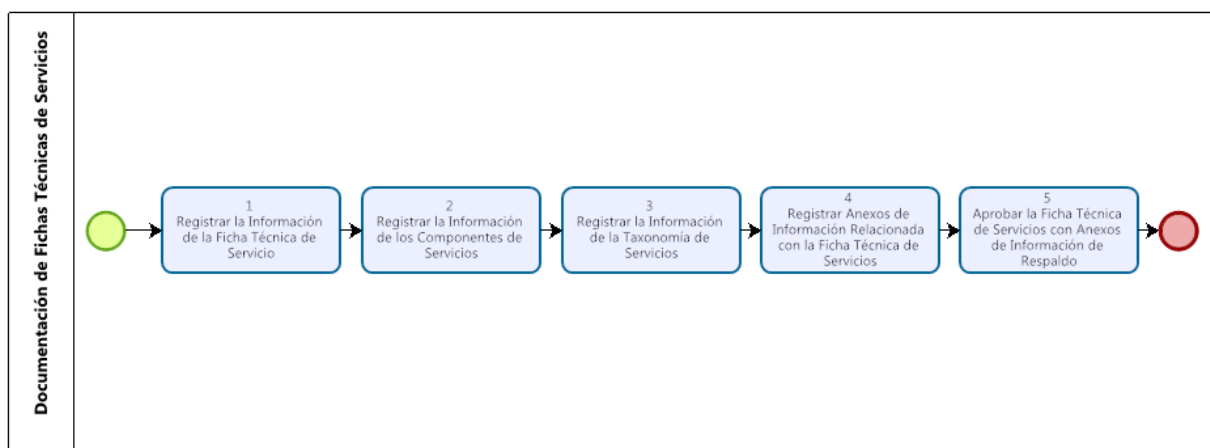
Documentación de Fichas Técnicas de Servicios

1
Registrar la Información de la Ficha Técnica de Servicio

2
Registrar la Información de los Componentes de Servicios

3
Registrar la Información de la Taxonomía de Servicios

4
Registrar Anexos de Información Relacionada con la Ficha Técnica de Servicios

5
Aprobar la Ficha Técnica de Servicios con Anexos de Información de Respaldo